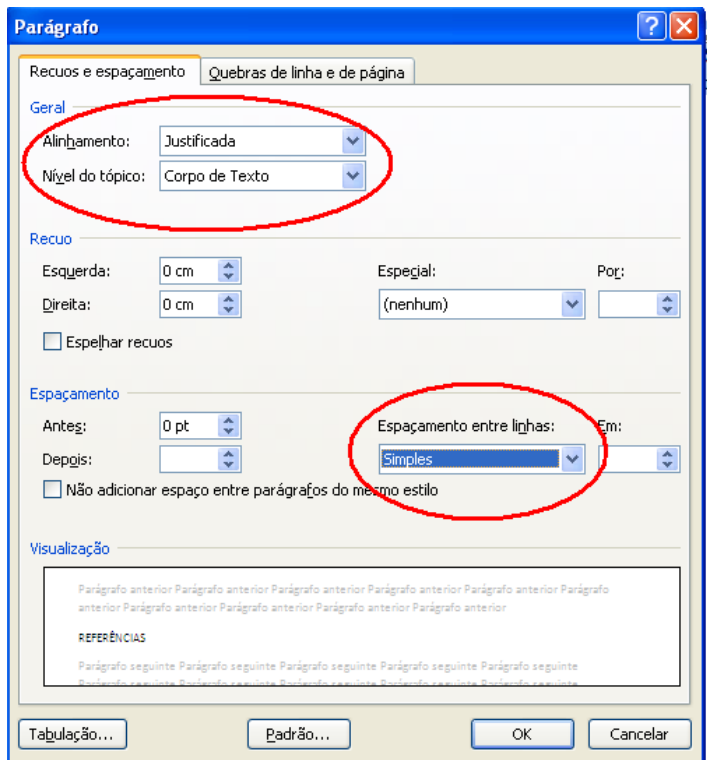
Parágrafo

Recuos e espaçamento | Quebras de linha e de página

Geral

Alinhamento: Justificada

Nível do tópico: Corpo de Texto

Recuo

Esquerda: 0 cm

Direita: 0 cm

Especial: (nenhum)

Por:

Espelhar recuos

Espaçamento

Antes: 0 pt

Depois:

Espaçamento entre linhas: Simples

Em:

Não adicionar espaço entre parágrafos do mesmo estilo

Visualização

Parágrafo anterior Parágrafo anterior Parágrafo anterior Parágrafo anterior Parágrafo anterior Parágrafo anterior Parágrafo anterior Parágrafo anterior Parágrafo anterior Parágrafo anterior

REFERÊNCIAS

Parágrafo seguinte Parágrafo seguinte Parágrafo seguinte Parágrafo seguinte Parágrafo seguinte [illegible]

Tabulação... Padrão... OK Cancelar